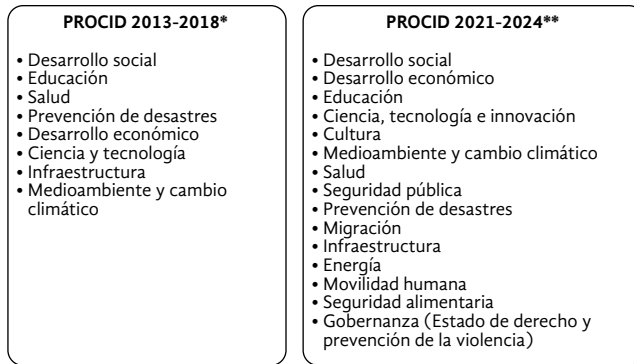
PROCID 2013-2018*

• Desarrollo social
• Educación
• Salud
• Prevención de desastres
• Desarrollo económico
• Ciencia y tecnología
• Infraestructura
• Medioambiente y cambio climático

PROCID 2021-2024**

• Desarrollo social
• Desarrollo económico
• Educación
• Ciencia, tecnología e innovación
• Cultura
• Medioambiente y cambio climático
• Salud
• Seguridad pública
• Prevención de desastres
• Migración
• Infraestructura
• Energía
• Movilidad humana
• Seguridad alimentaria
• Gobernanza (Estado de derecho y prevención de la violencia)